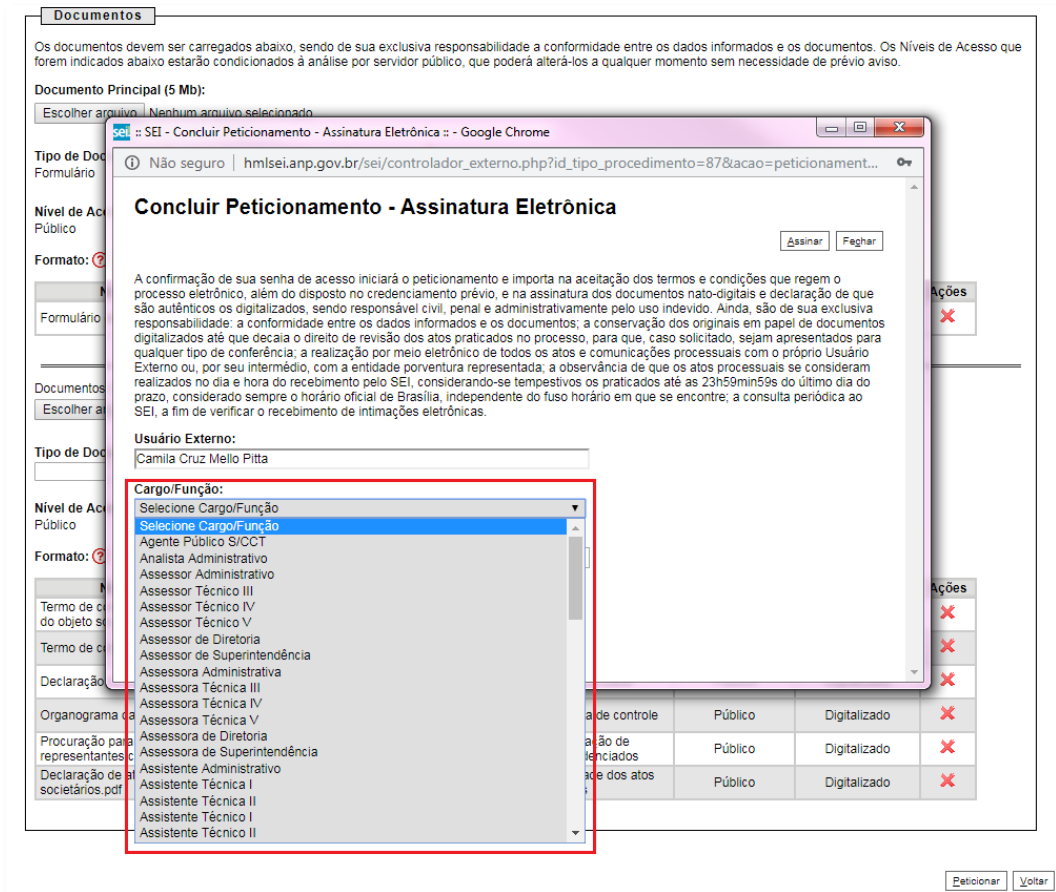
Documentos

Os documentos devem ser carregados abaixo, sendo de sua exclusiva responsabilidade a conformidade entre os dados informados e os documentos. Os Níveis de Acesso que forem indicados abaixo estarão condicionados à análise por servidor público, que poderá alterá-los a qualquer momento sem necessidade de prévio aviso.

Documento Principal (5 Mb):

Escolher arquivo Nenhum arquivo selecionado

Tipo de Doc
Formulário

Nível de Ace
Público

Formato:

Formulário

Documentos
Escolher ar

Tipo de Doc

Nível de Ace
Público

Formato:

Ações

Termo de c
do objeto s

Termo de c

Declaração

Organograma d | de controle | Público | Digitalizado

Procuração para representantes | ação de denciados | Público | Digitalizado

Declaração de at societários.pdf | ade dos atos | Público | Digitalizado

sei :: SEI - Concluir Peticionamento - Assinatura Eletrônica :: - Google Chrome

Não seguro | hmlsei.anp.gov.br/sei/controlador_externo.php?id_tipo_procedimento=87&acao=peticionament...

Concluir Peticionamento - Assinatura Eletrônica

Assinar Fechar

A confirmação de sua senha de acesso iniciará o peticionamento e importa na aceitação dos termos e condições que regem o processo eletrônico, além do disposto no credenciamento prévio, e na assinatura dos documentos nato-digitais e declaração de que são autênticos os digitalizados, sendo responsável civil, penal e administrativamente pelo uso indevido. Ainda, são de sua exclusiva responsabilidade: a conformidade entre os dados informados e os documentos; a conservação dos originais em papel de documentos digitalizados até que decaia o direito de revisão dos atos praticados no processo, para que, caso solicitado, sejam apresentados para qualquer tipo de conferência; a realização por meio eletrônico de todos os atos e comunicações processuais com o próprio Usuário Externo ou, por seu intermédio, com a entidade porventura representada; a observância de que os atos processuais se consideram realizados no dia e hora do recebimento pelo SEI, considerando-se tempestivos os praticados até as 23h59min59s do último dia do prazo, considerado sempre o horário oficial de Brasília, independente do fuso horário em que se encontre; a consulta periódica ao SEI, a fim de verificar o recebimento de intimações eletrônicas.

Usuário Externo:
Camila Cruz Mello Pitta

Cargo/Função:
Selecione Cargo/Função
Selecione Cargo/Função
Agente Público S/CCT
Analista Administrativo
Assessor Administrativo
Assessor Técnico III
Assessor Técnico IV
Assessor Técnico V
Assessor de Diretoria
Assessor de Superintendência
Assessora Administrativa
Assessora Técnica III
Assessora Técnica IV
Assessora Técnica V
Assessora de Diretoria
Assessora de Superintendência
Assistente Administrativo
Assistente Técnica I
Assistente Técnica II
Assistente Técnico I
Assistente Técnico II

Peticionar Voltar